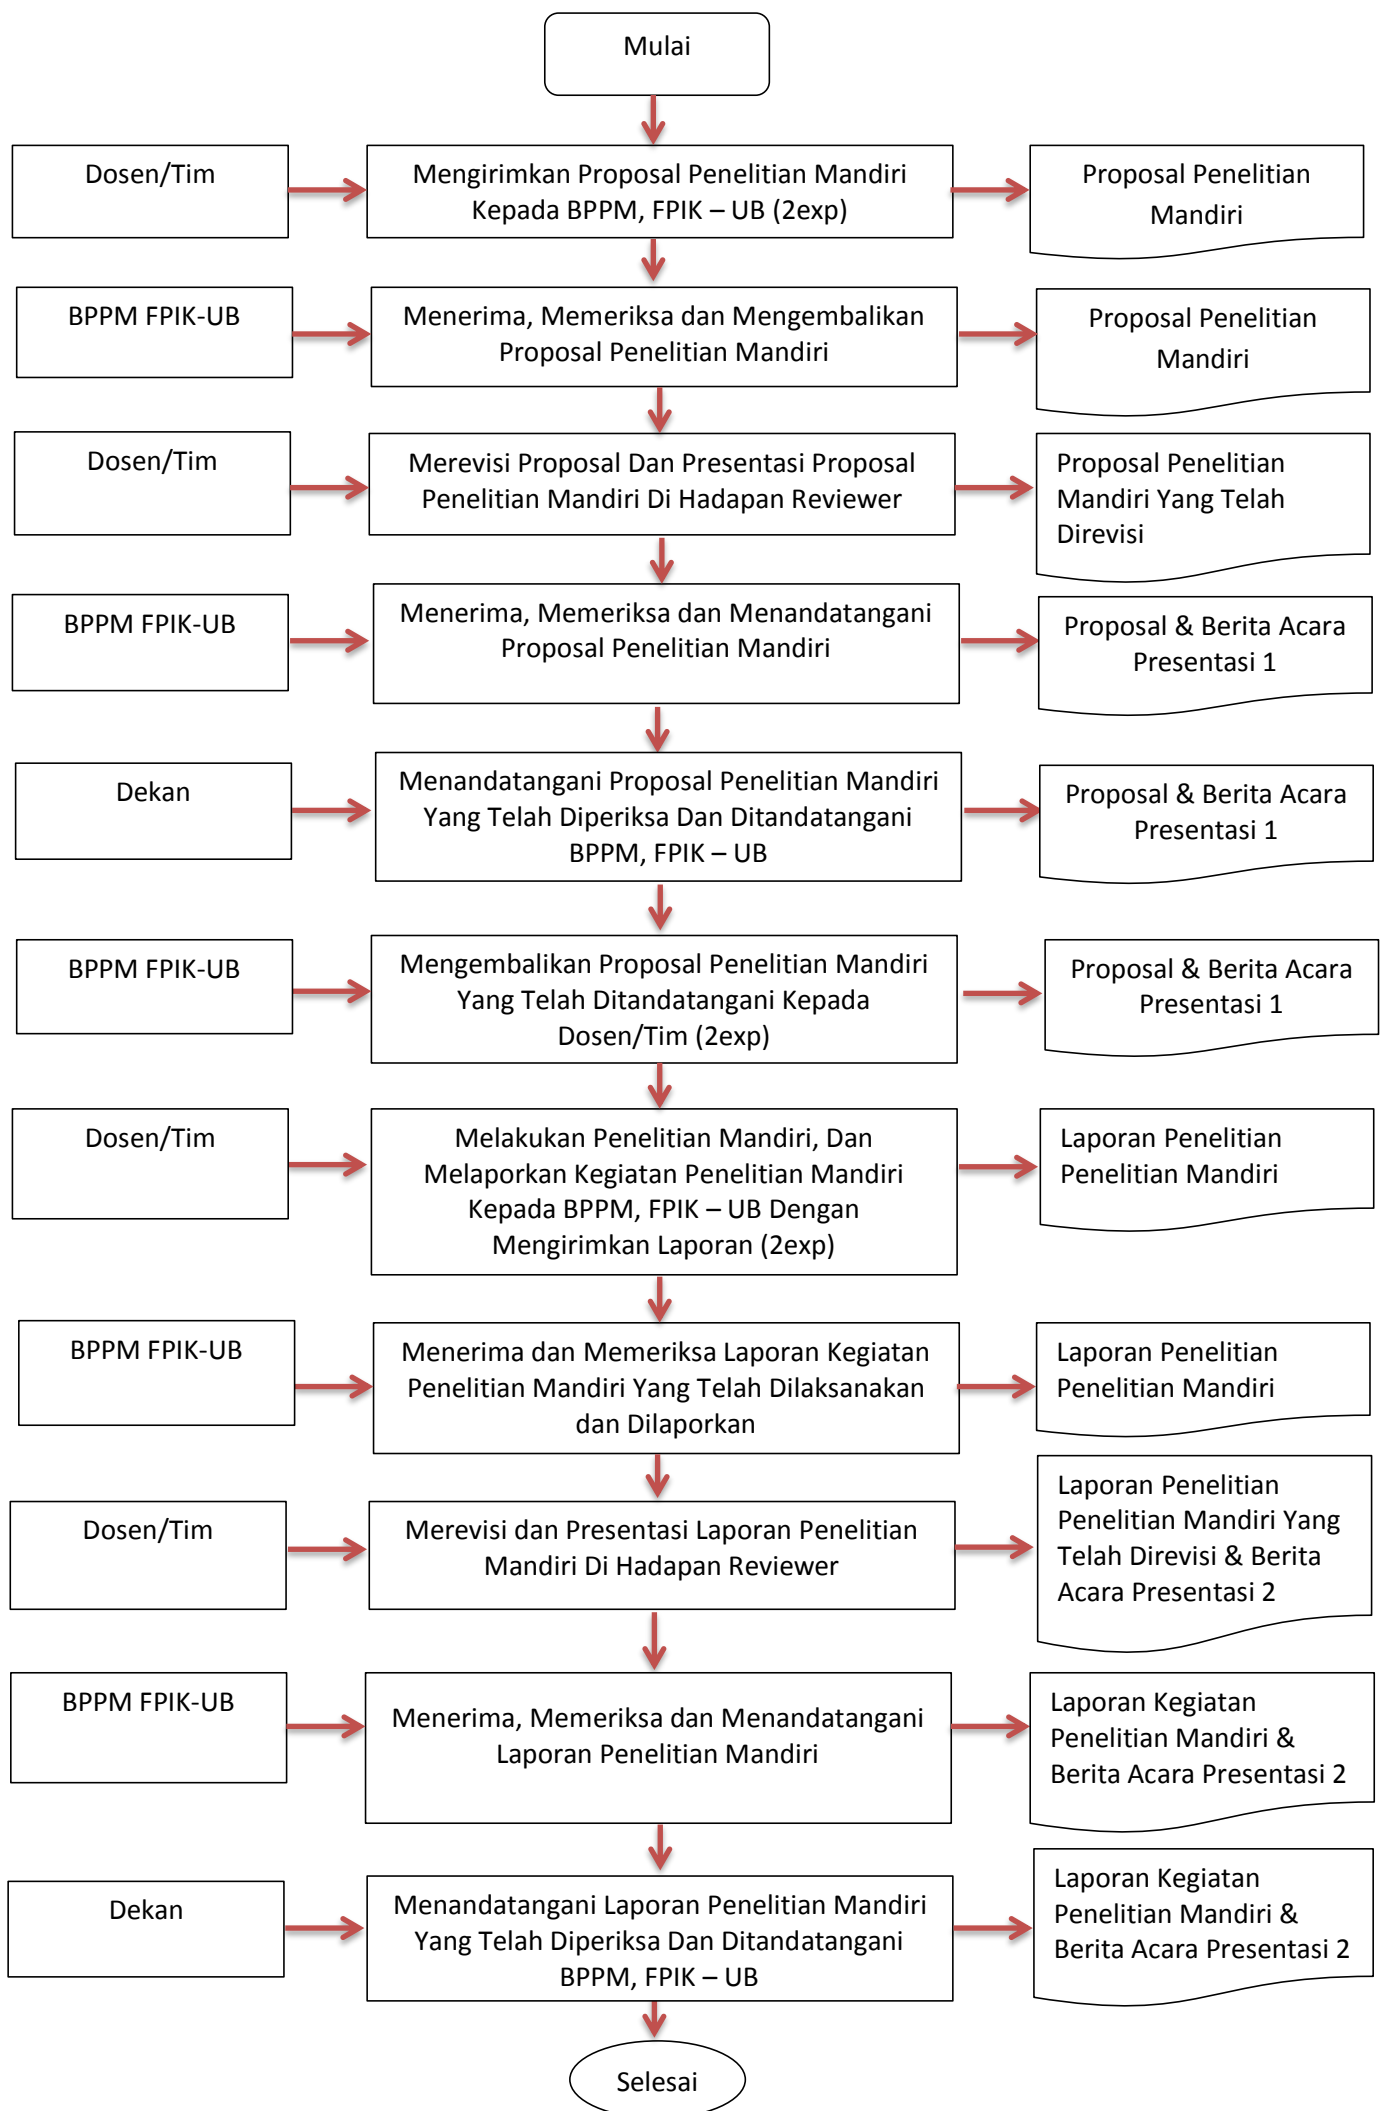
Mulai

Dosen/Tim

Mengirimkan Proposal Penelitian Mandiri Kepada BPPM, FPIK – UB (2exp)

Proposal Penelitian Mandiri

BPPM FPIK-UB

Menerima, Memeriksa dan Mengembalikan Proposal Penelitian Mandiri

Proposal Penelitian Mandiri

Dosen/Tim

Merevisi Proposal Dan Presentasi Proposal Penelitian Mandiri Di Hadapan Reviewer

Proposal Penelitian Mandiri Yang Telah Direvisi

BPPM FPIK-UB

Menerima, Memeriksa dan Menandatangani Proposal Penelitian Mandiri

Proposal & Berita Acara Presentasi 1

Dekan

Menandatangani Proposal Penelitian Mandiri Yang Telah Diperiksa Dan Ditandatangani BPPM, FPIK – UB

Proposal & Berita Acara Presentasi 1

BPPM FPIK-UB

Mengembalikan Proposal Penelitian Mandiri Yang Telah Ditandatangani Kepada Dosen/Tim (2exp)

Proposal & Berita Acara Presentasi 1

Dosen/Tim

Melakukan Penelitian Mandiri, Dan Melaporkan Kegiatan Penelitian Mandiri Kepada BPPM, FPIK – UB Dengan Mengirimkan Laporan (2exp)

Laporan Penelitian Penelitian Mandiri

BPPM FPIK-UB

Menerima dan Memeriksa Laporan Kegiatan Penelitian Mandiri Yang Telah Dilaksanakan dan Dilaporkan

Laporan Penelitian Penelitian Mandiri

Dosen/Tim

Merevisi dan Presentasi Laporan Penelitian Mandiri Di Hadapan Reviewer

Laporan Penelitian Penelitian Mandiri Yang Telah Direvisi & Berita Acara Presentasi 2

BPPM FPIK-UB

Menerima, Memeriksa dan Menandatangani Laporan Penelitian Mandiri

Laporan Kegiatan Penelitian Mandiri & Berita Acara Presentasi 2

Dekan

Menandatangani Laporan Penelitian Mandiri Yang Telah Diperiksa Dan Ditandatangani BPPM, FPIK – UB

Laporan Kegiatan Penelitian Mandiri & Berita Acara Presentasi 2

Selesai